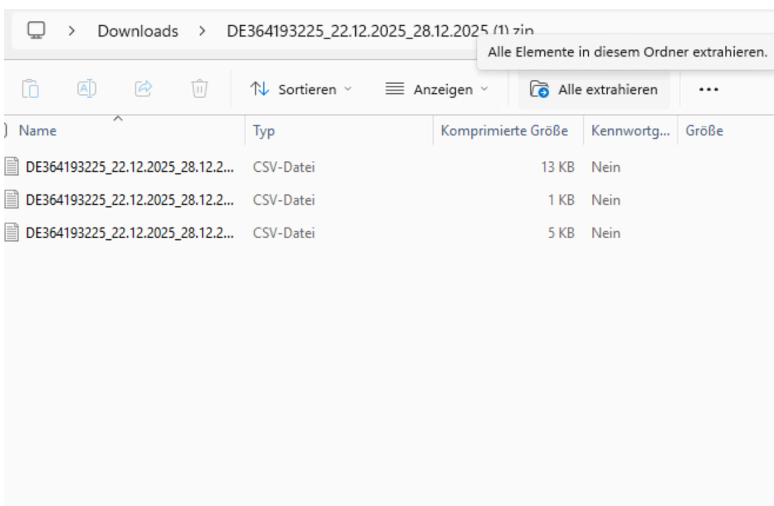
> Downloads > DE364193225_22.12.2025_28.12.2025 (1).zip

Alle Elemente in diesem Ordner extrahieren.

Sortieren Anzeigen Alle extrahieren ...

| Name | Typ | Komprimierte Größe | Kennwortg... | Größe |
|---|---|---|---|---|
| DE364193225_22.12.2025_28.12.2... | CSV-Datei | 13 KB | Nein | |
| DE364193225_22.12.2025_28.12.2... | CSV-Datei | 1 KB | Nein | |
| DE364193225_22.12.2025_28.12.2... | CSV-Datei | 5 KB | Nein | |